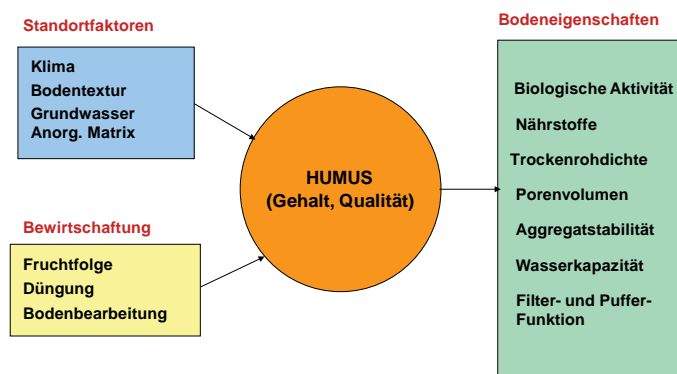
Standortfaktoren

Klima
Bodentextur
Grundwasser
Anorg. Matrix

Bewirtschaftung

Fruchtfolge
Düngung
Bodenbearbeitung

HUMUS
(Gehalt, Qualität)

Bodeneigenschaften

Biologische Aktivität
Nährstoffe
Trockenrohdichte
Porenvolumen
Aggregatstabilität
Wasserkapazität
Filter- und Puffer-Funktion